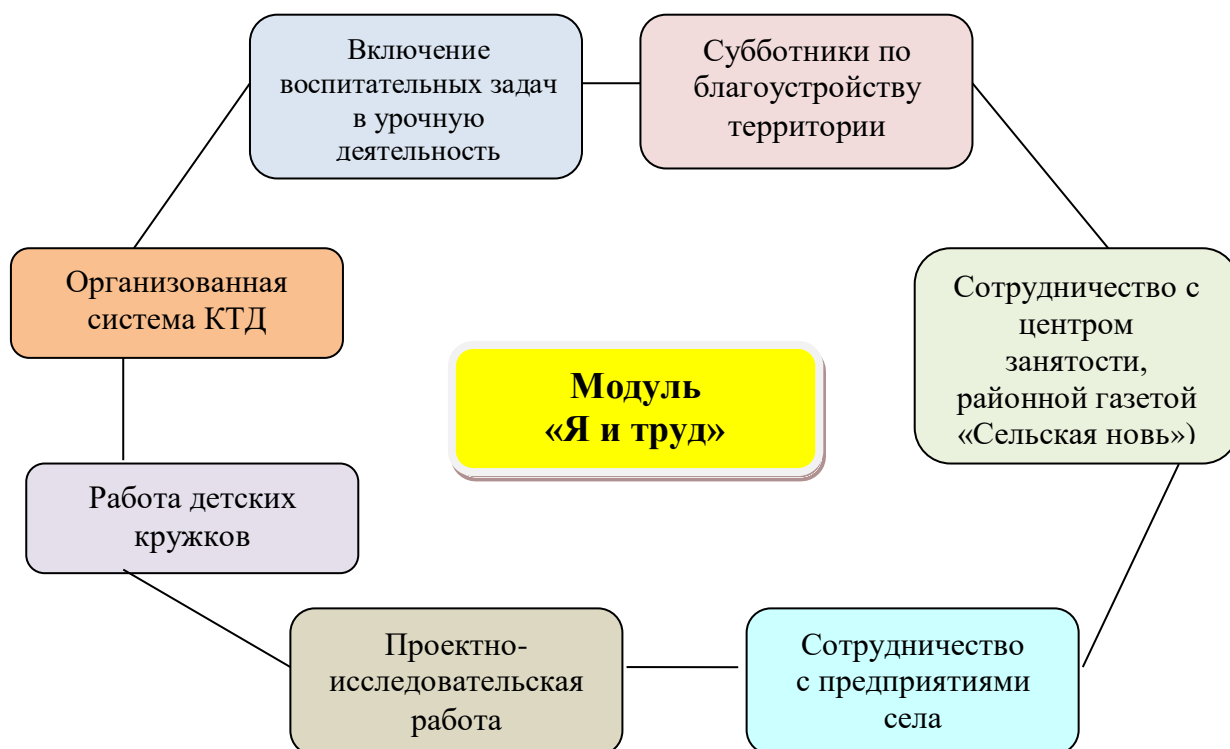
Включение воспитательных задач в урочную деятельность

Субботники по благоустройству территории

Организованная система КТД

Модуль «Я и труд»

Сотрудничество с центром занятости, районной газетой «Сельская новь»)

Работа детских кружков

Проектно-исследовательская работа

Сотрудничество с предприятиями села